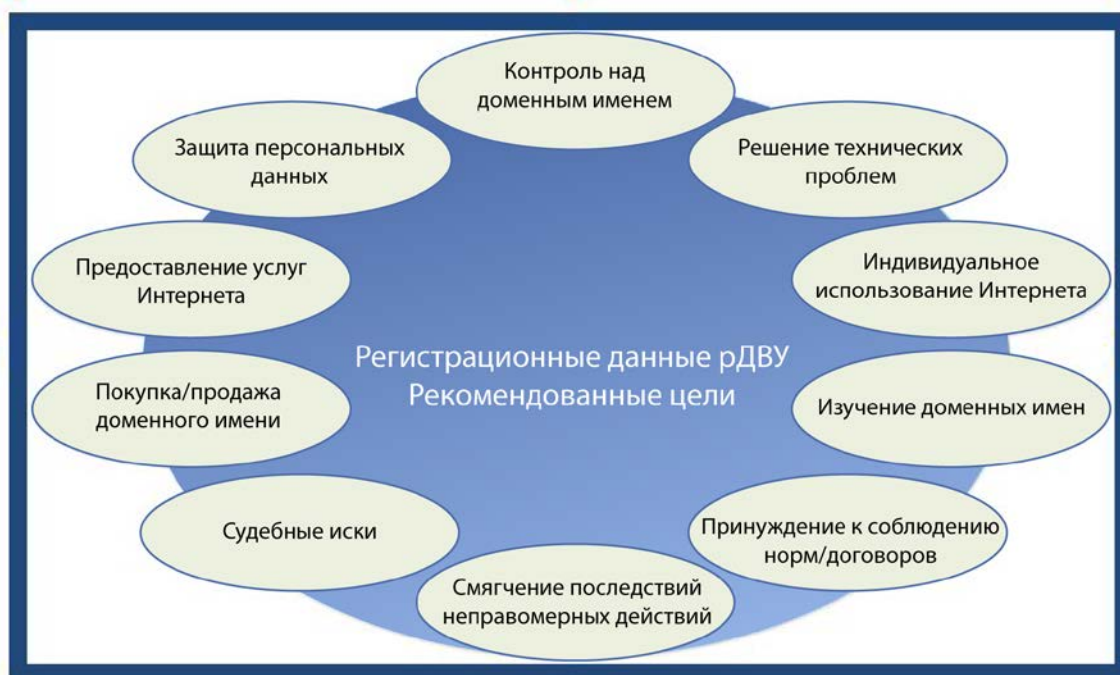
Контроль над доменным именем

Решение технических проблем

Индивидуальное использование Интернета

Изучение доменных имен

Принуждение к соблюдению норм/договоров

Смягчение последствий неправомерных действий

Судебные иски

Покупка/продажа доменного имени

Предоставление услуг Интернета

Защита персональных данных

Регистрационные данные рДВУ Рекомендованные цели